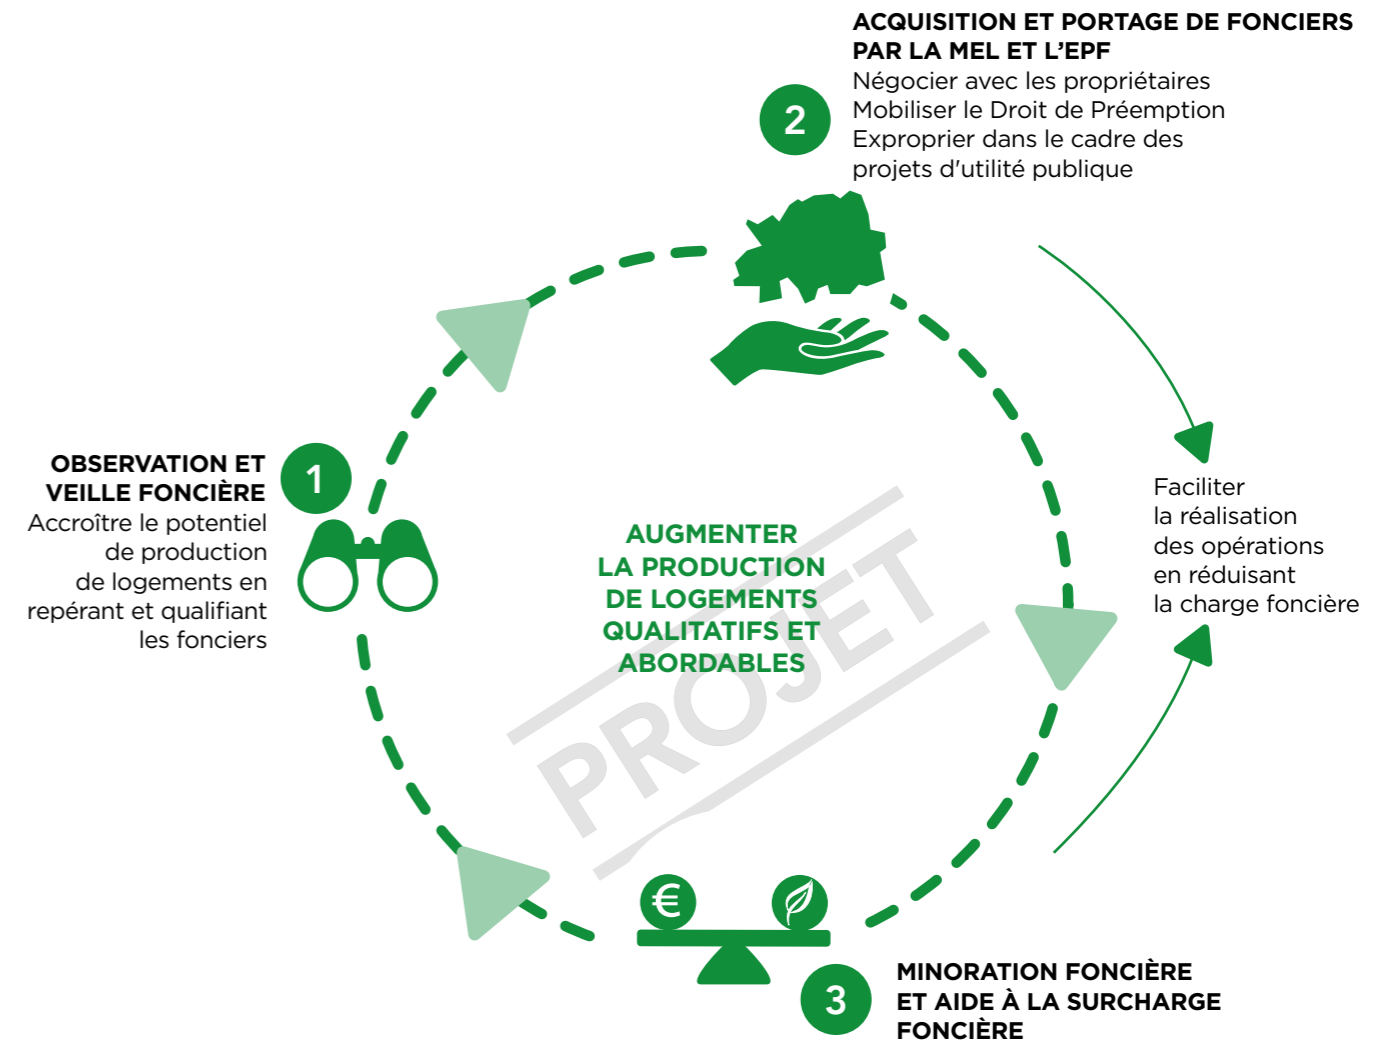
2

ACQUISITION ET PORTAGE DE FONCIERS PAR LA MEL ET L'EPF
Négocier avec les propriétaires
Mobiliser le Droit de Préemption
Exproprier dans le cadre des projets d'utilité publique

1

OBSERVATION ET VEILLE FONCIÈRE
Accroître le potentiel de production de logements en repérant et qualifiant les fonciers

AUGMENTER LA PRODUCTION DE LOGEMENTS QUALITATIFS ET ABORDABLES

PROJET

Faciliter la réalisation des opérations en réduisant la charge foncière

€

3

MINORATION FONCIÈRE ET AIDE À LA SURCHARGE FONCIÈRE